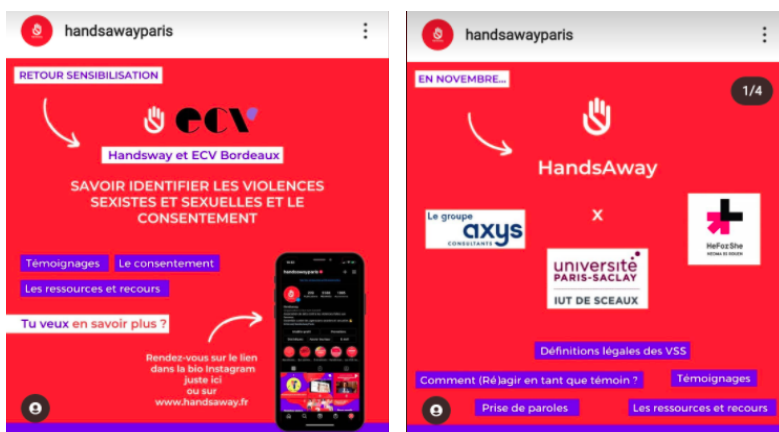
handsawayparis

RETOUR SENSIBILISATION

ECV

Handsway et ECV Bordeaux

SAVOIR IDENTIFIER LES VIOLENCES SEXISTES ET SEXUELLES ET LE CONSENTEMENT

Témoignages

Le consentement

Les ressources et recours

Tu veux en savoir plus ?

Rendez-vous sur le lien dans la bio Instagram juste ici ou sur www.handsaway.fr

handsawayparis

handsawayparis

EN NOVEMBRE...

1/4

HandsAway

X

Le groupe axys CONSULTANTS

HeForShe NEOMA BS ROUEN

UNIVERSITÉ PARIS-SACLAY IUT DE SCEAUX

Définitions légales des VSS

Comment (Ré)agir en tant que témoin ?

Témoignages

Prise de paroles

Les ressources et recours